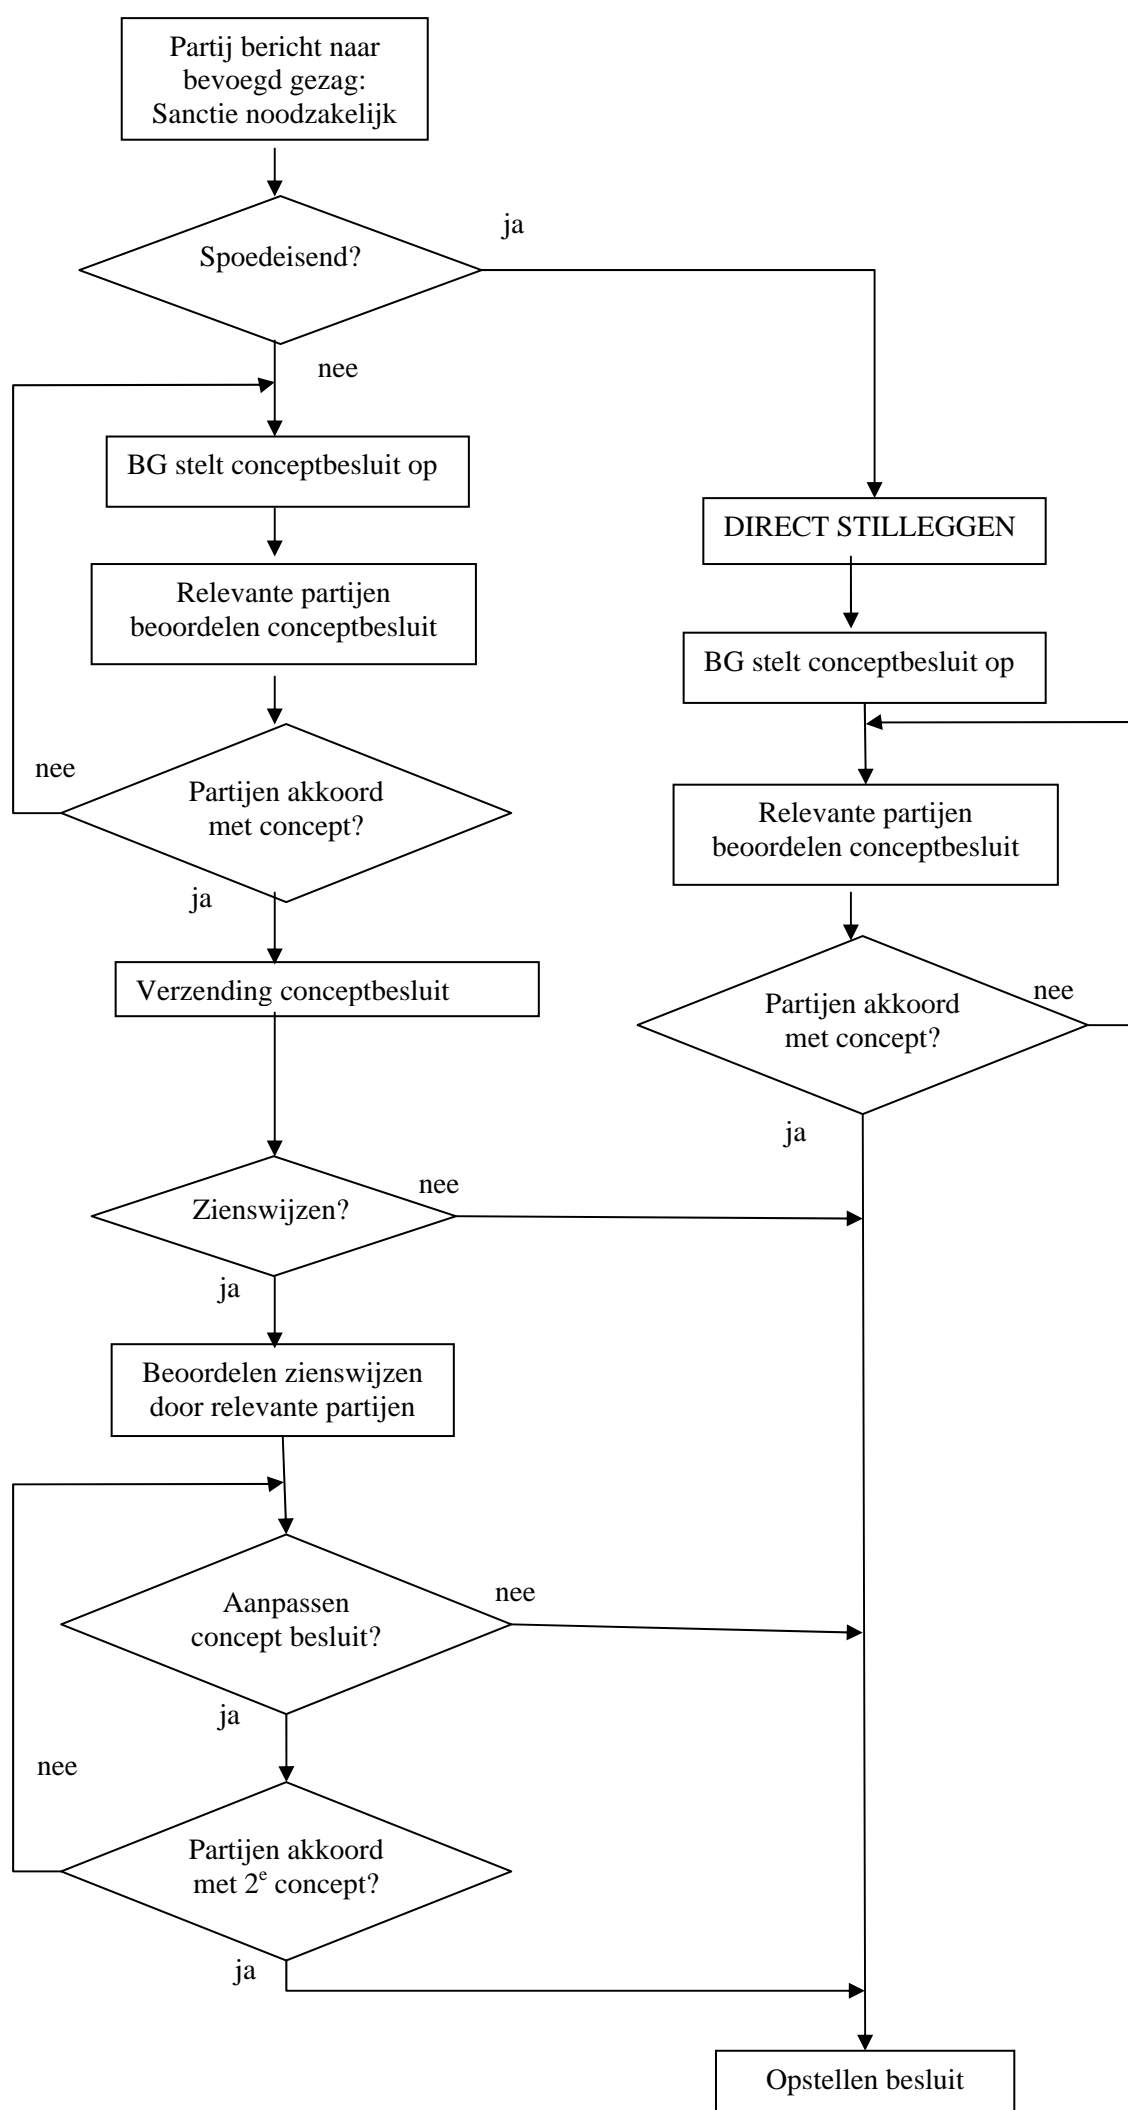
Partij bericht naar bevoegd gezag: Sanctie noodzakelijk

Spoedeisend?

ja

nee

BG stelt conceptbesluit op

DIRECT STILLEGGEN

Relevante partijen beoordelen conceptbesluit

BG stelt conceptbesluit op

nee

Partijen akkoord met concept?

Relevante partijen beoordelen conceptbesluit

ja

Verzending conceptbesluit

Partijen akkoord met concept?

nee

ja

Zienswijzen?

nee

ja

Beoordelen zienswijzen door relevante partijen

Aanpassen concept besluit?

nee

ja

nee

Partijen akkoord met $2^e$ concept?

ja

Opstellen besluit